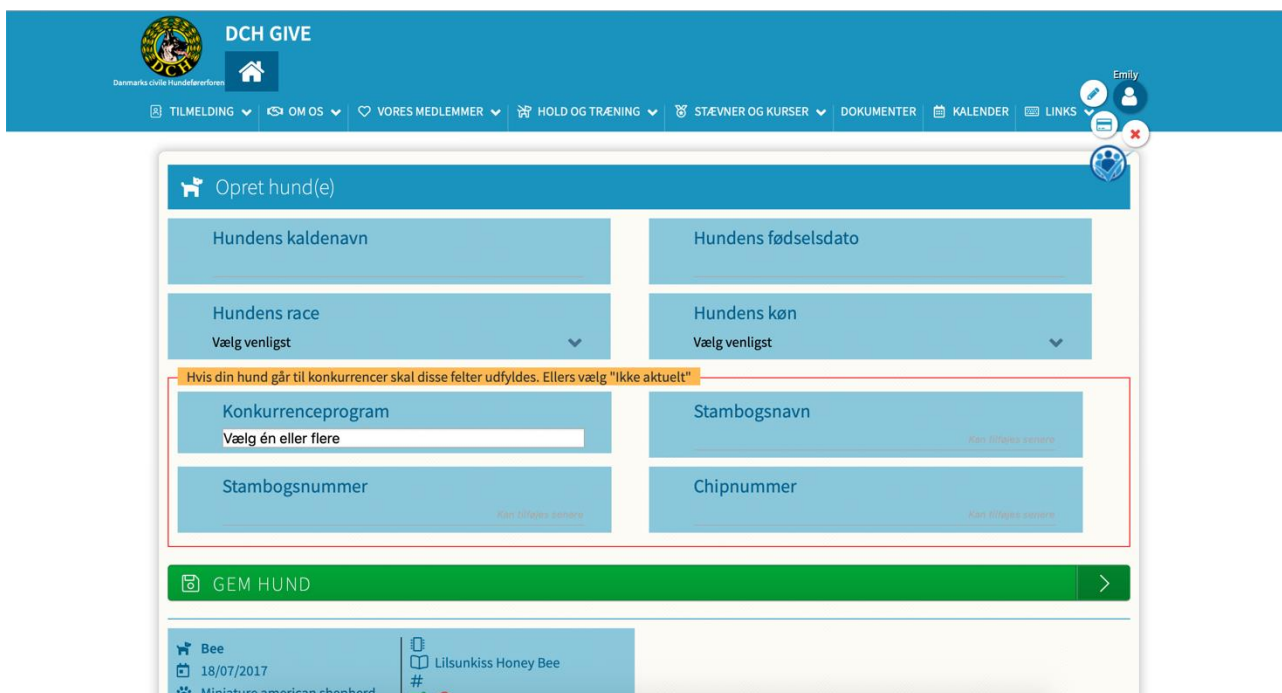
DCH
Danmarks civile Hundeførerforen

DCH GIVE

TILMELDING OM OS VORES MEDLEMMER HOLD OG TRÆNING STÆVNER OG KURSER DOKUMENTER KALENDER LINKS

Emily

Opret hund(e)

Hundens kaldenavn

Hundens fødselsdato

Hundens race
Vælg venligst

Hundens køn
Vælg venligst

Hvis din hund går til konkurrencer skal disse felter udfyldes. Ellers vælg "Ikke aktuelt"

Konkurrenceprogram
Vælg én eller flere

Stambogsnavn
Kan tilføjes senere

Stambogsnummer
Kan tilføjes senere

Chipnummer
Kan tilføjes senere

GEM HUND

Bee
18/07/2017
Miniature american shepherd

Lilsunkiss Honey Bee
#